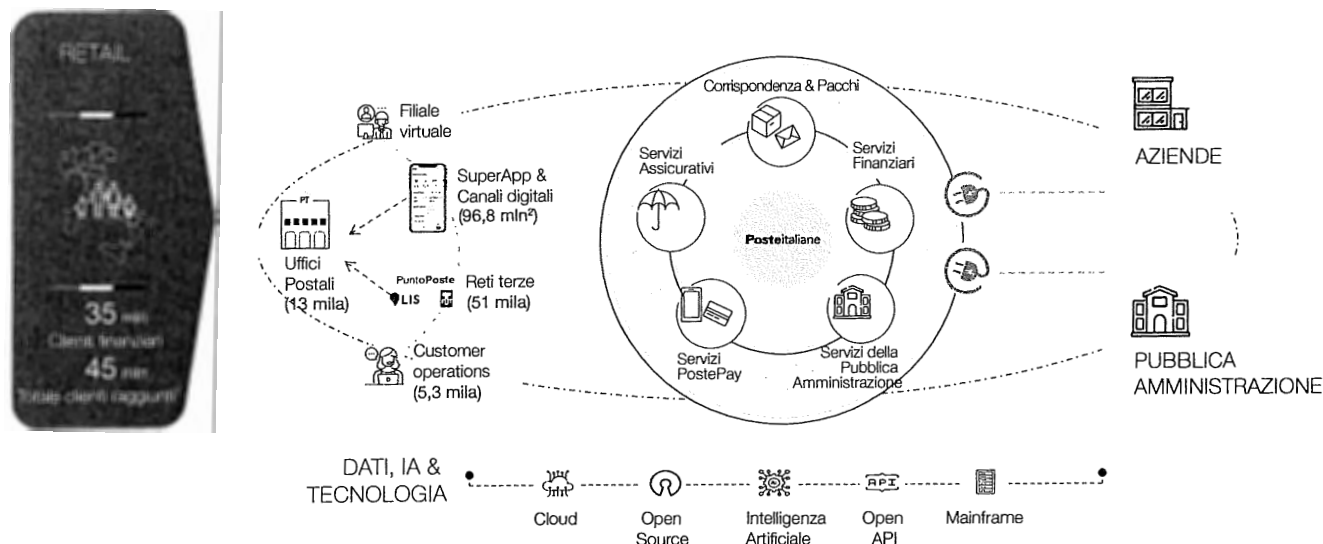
RETAIL

35 mln
Clienti finanziari
45 mln
Totale clienti raggiunti

Filiale virtuale

SuperApp & Canali digitali (96,8 mln²)

PT

Uffici Postali (13 mila)

PuntoPoste
LIS
Reti terze (51 mila)

Customer operations (5,3 mila)

Corrispondenza & Pacchi

Servizi Assicurativi

Servizi Finanziari

Posteitaliane

Servizi PostePay

Servizi della Pubblica Amministrazione

AZIENDE

PUBBLICA AMMINISTRAZIONE

DATI, IA & TECNOLOGIA

Cloud

Open Source

Intelligenza Artificiale

API
Open API

Mainframe